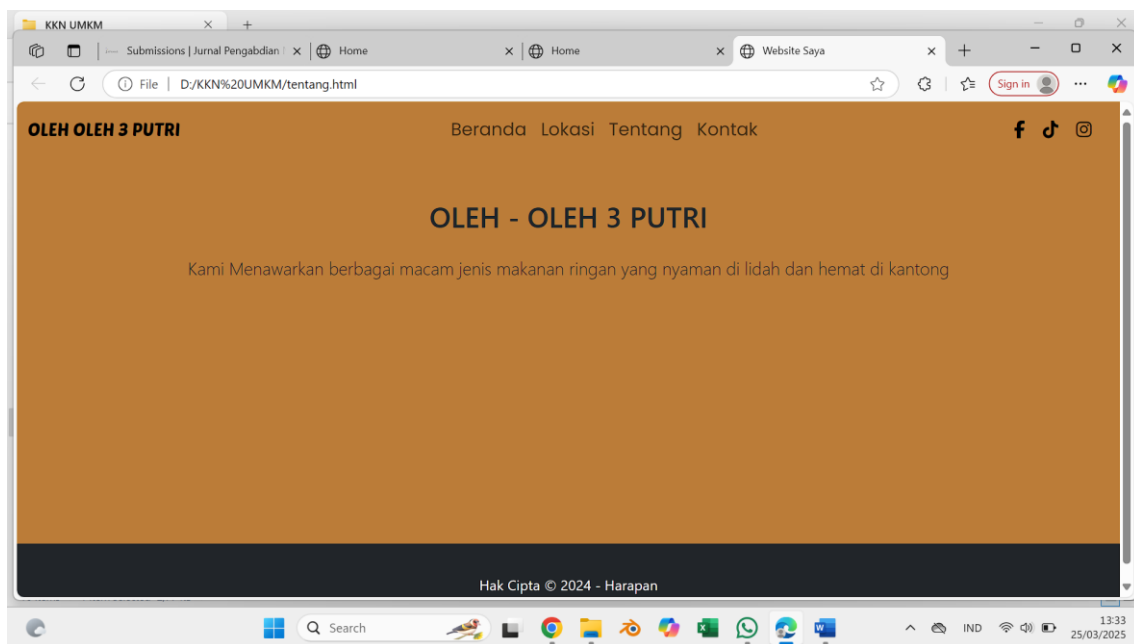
KKN UMKM

Submissions | Jurnal Pengabdian
Home
Home
Website Saya

File | D:/KKN%20UMKM/tentang.html

Sign in

OLEH OLEH 3 PUTRI

Beranda Lokasi Tentang Kontak

OLEH - OLEH 3 PUTRI

Kami Menawarkan berbagai macam jenis makanan ringan yang nyaman di lidah dan hemat di kantong

Hak Cipta © 2024 - Harapan

Search

IND

13:33
25/03/2025